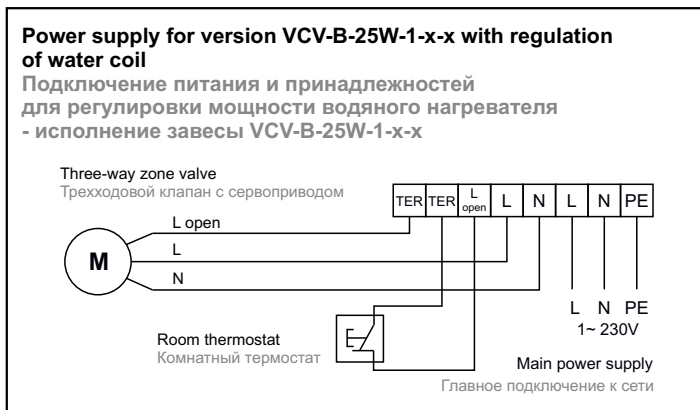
Power supply for version VCV-B-25W-1-x-x with regulation of water coil
Подключение питания и принадлежностей для регулировки мощности водяного нагревателя - исполнение завесы VCV-B-25W-1-x-x

Three-way zone valve
Трехходовой клапан с сервоприводом

TER TER L open L N L N PE

L open
L
N
M

L N PE
1~ 230V

Room thermostat
Комнатный термостат

Main power supply
Главное подключение к сети